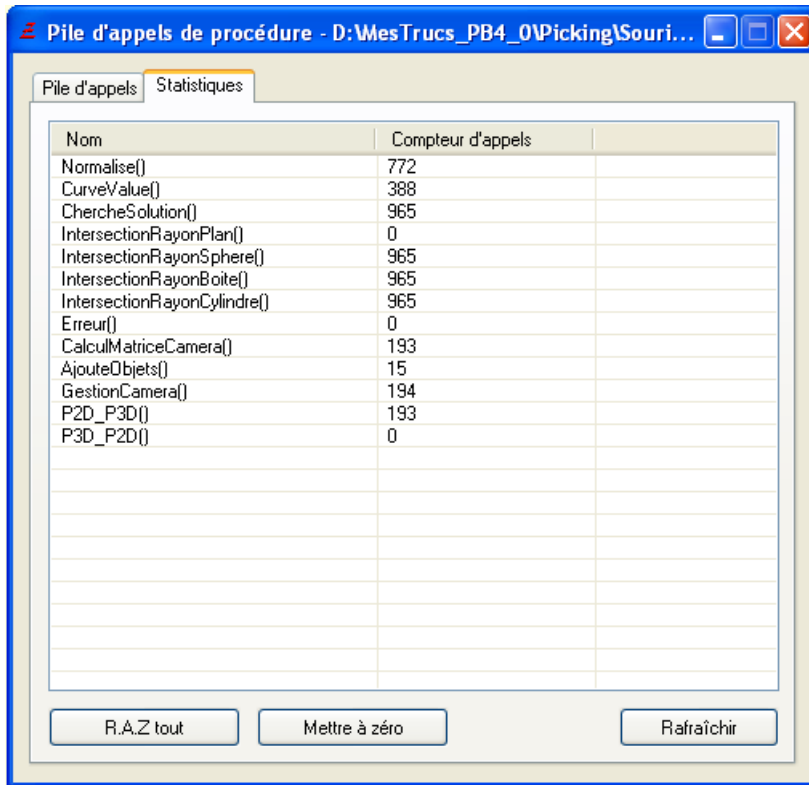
Pile d'appels de procédure - D:\MesTrucs_PB4_0\Picking\Souri...

Pile d'appels | Statistiques

| Nom | Compteur d'appels |
|---|---|
| Normalise() | 772 |
| CurveValue() | 388 |
| ChercheSolution() | 965 |
| IntersectionRayonPlan() | 0 |
| IntersectionRayonSphere() | 965 |
| IntersectionRayonBoite() | 965 |
| IntersectionRayonCylindre() | 965 |
| Erreur() | 0 |
| CalculMatriceCamera() | 193 |
| AjouteObjets() | 15 |
| GestionCamera() | 194 |
| P2D_P3D() | 193 |
| P3D_P2D() | 0 |

R.A.Z tout | Mettre à zéro | Rafraîchir